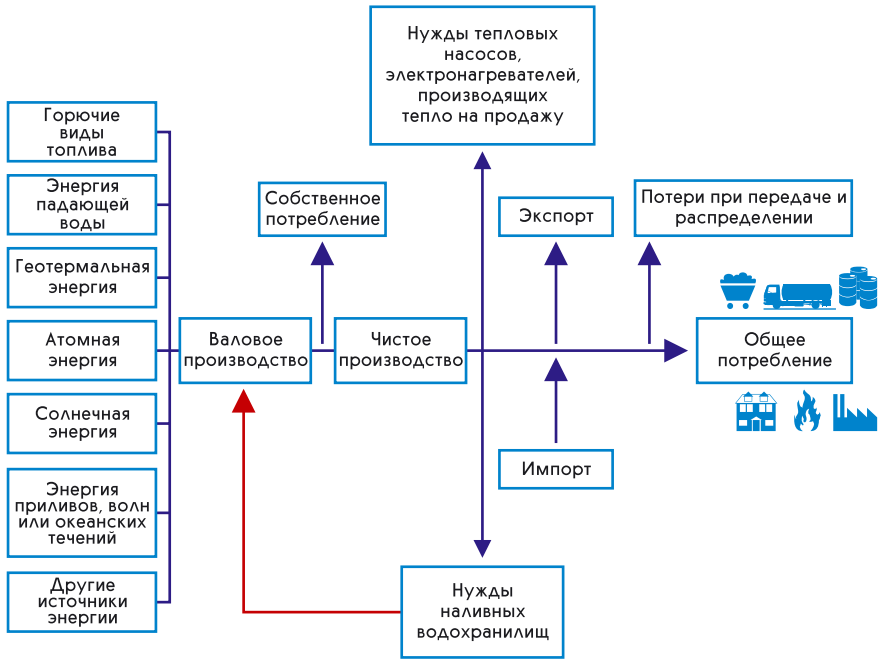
Горючие виды топлива

Энергия падающей воды

Геотермальная энергия

Атомная энергия

Солнечная энергия

Энергия приливов, волн или океанских течений

Другие источники энергии

Валовое производство

Собственное потребление

Чистое производство

Нужды тепловых насосов, электронагревателей, производящих тепло на продажу

Экспорт

Потери при передаче и распределении

Общее потребление

Импорт

Нужды наливных водохранилищ